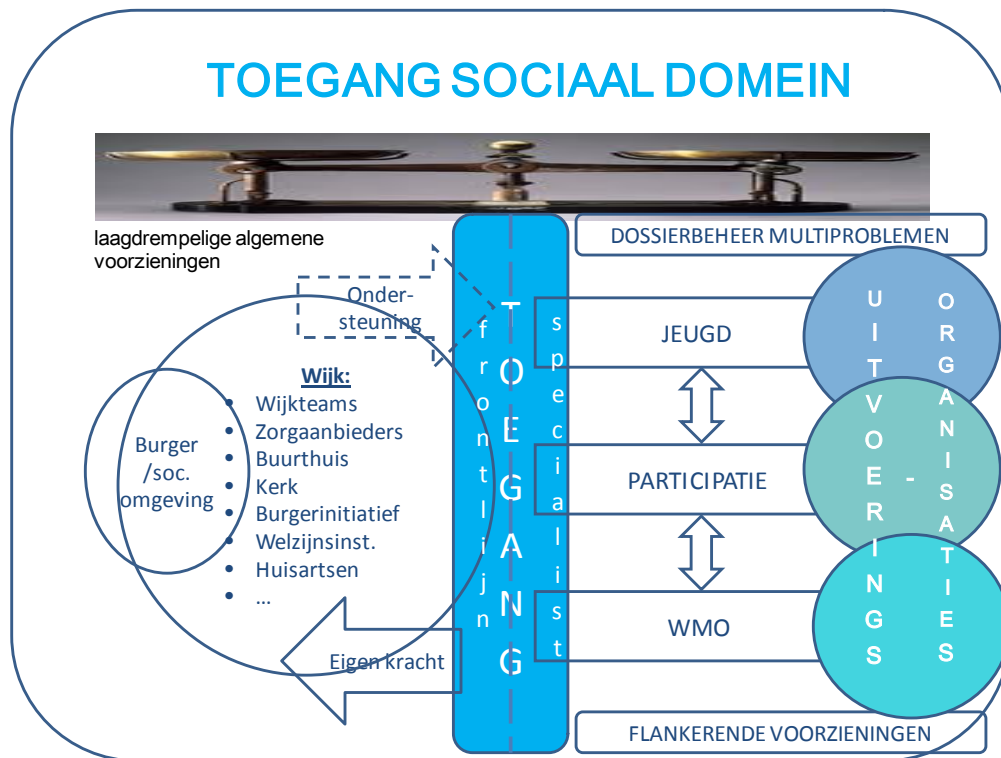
TOEGANG SOCIAAL DOMEIN

laagdrempelige algemene voorzieningen

DOSSIERBEHEER MULTIPROBLEMEN

Onder-steuning

Wijk:
- Wijkteams
- Zorgaanbieders
- Buurthuis
- Kerk
- Burgerinitiatief
- Welzijnsinst.
- Huisartsen
- ...

Burger /soc. omgeving

Eigen kracht

frontlijn

TOEGANG

specialist

JEUGD

PARTICIPATIE

WMO

UITVOERINGS - ORGANISATIES

FLANKERENDE VOORZIENINGEN